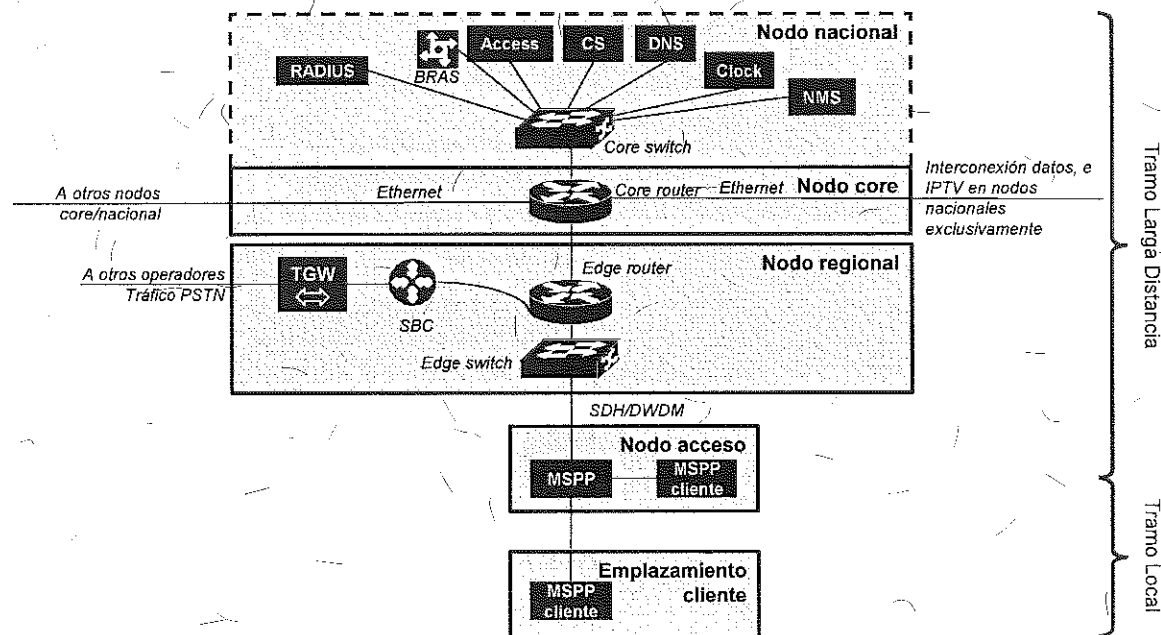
Nodo nacional

BRAS

Access

CS

DNS

RADIUS

Clock

NMS

Core switch

A otros nodos core/nacional

Ethernet

Core router

Ethernet

Nodo core

Interconexión datos, e IPTV en nodos nacionales exclusivamente

A otros operadores Tráfico PSTN

TGW

Edge router

Nodo regional

SBC

Edge switch

SDH/DWDM

Nodo acceso

MSPP

MSPP cliente

Emplazamiento cliente

MSPP cliente

Tramo Larga Distancia

Tramo Local